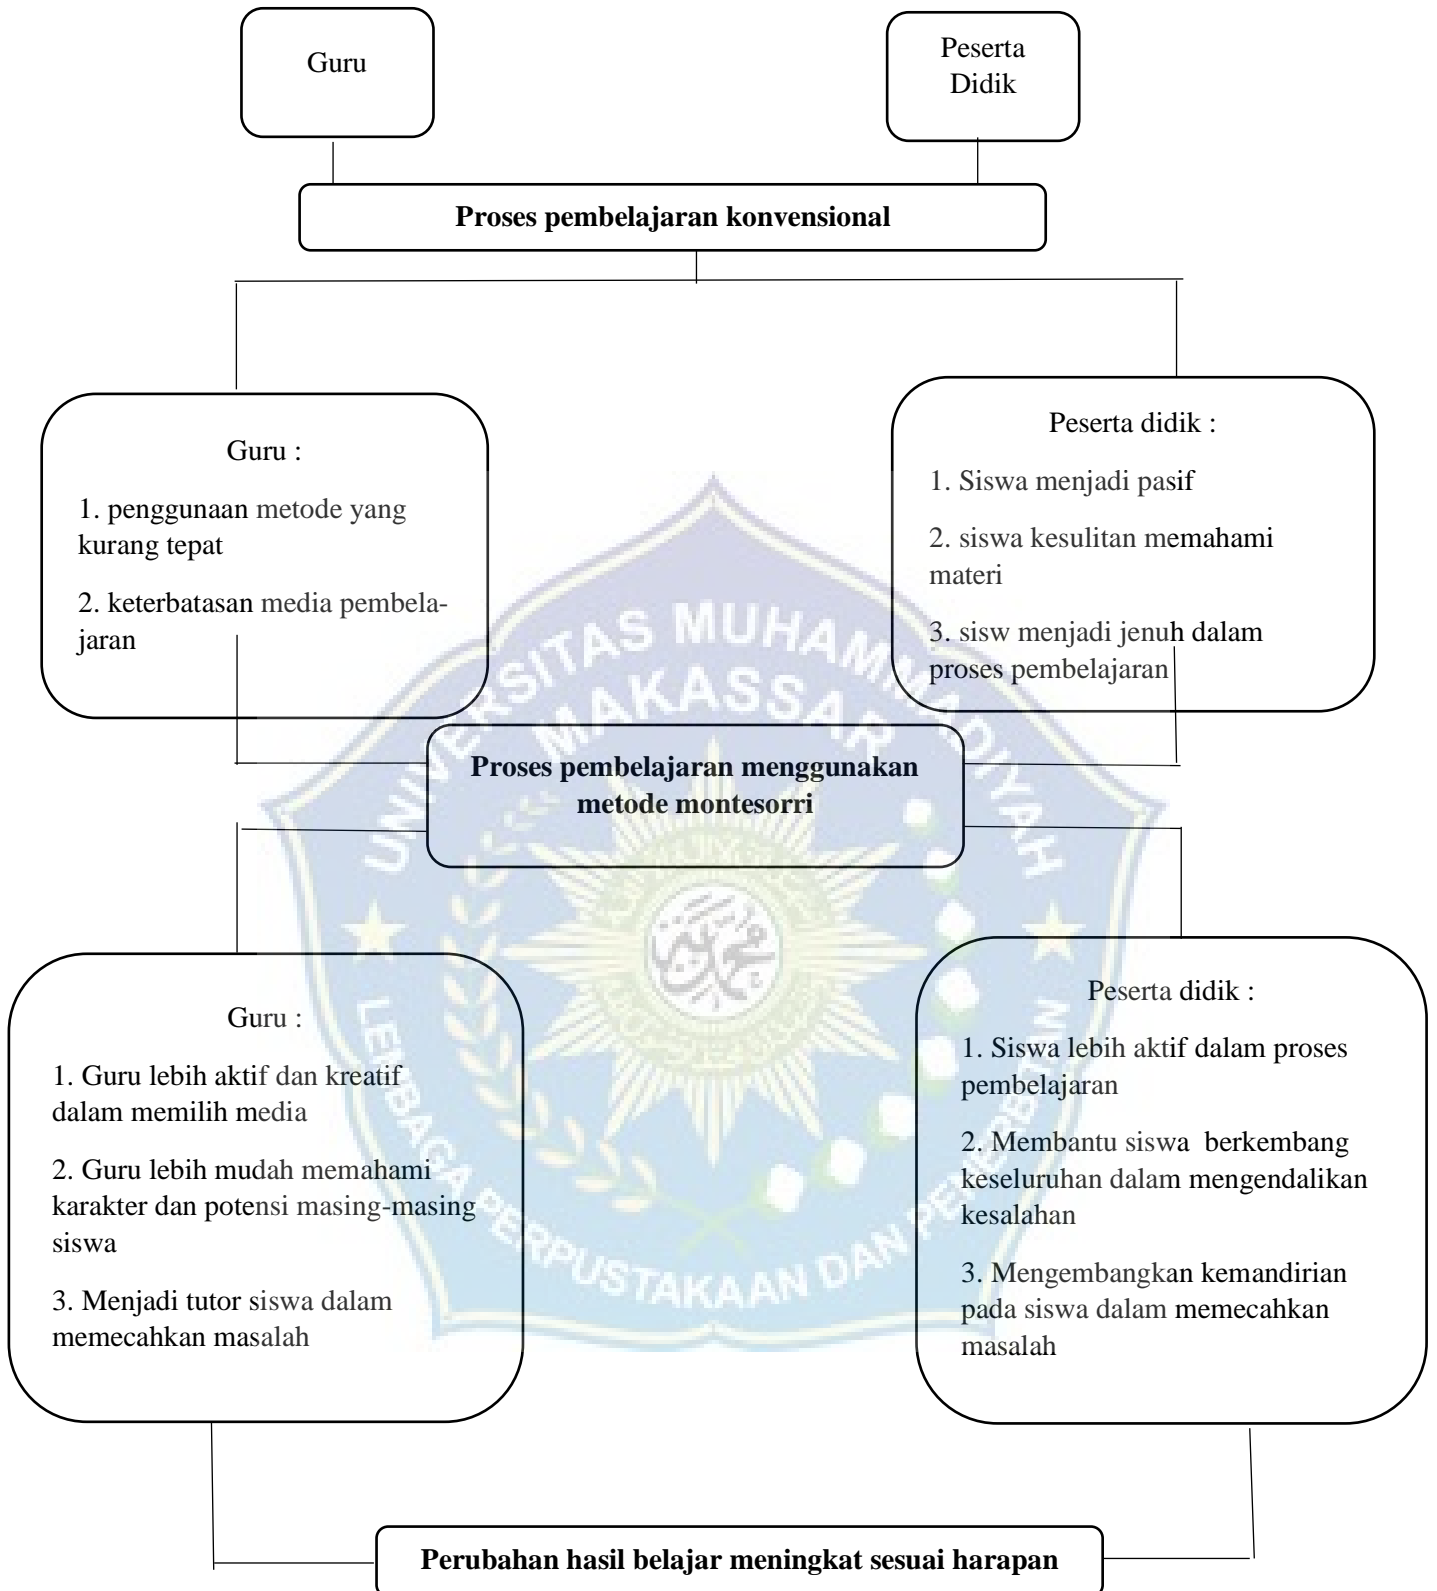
Guru

Peserta Didik

**Proses pembelajaran konvensional**

Guru :

1. penggunaan metode yang kurang tepat

2. keterbatasan media pembelajaran

Peserta didik :

1. Siswa menjadi pasif

2. siswa kesulitan memahami materi

3. sisw menjadi jenuh dalam proses pembelajaran

UNIVERSITAS MUHAMMADIYAH MAKASSAR

**Proses pembelajaran menggunakan metode montesorri**

Guru :

1. Guru lebih aktif dan kreatif dalam memilih media

2. Guru lebih mudah memahami karakter dan potensi masing-masing siswa

3. Menjadi tutor siswa dalam memecahkan masalah

Peserta didik :

1. Siswa lebih aktif dalam proses pembelajaran

2. Membantu siswa berkembang keseluruhan dalam mengendalikan kesalahan

3. Mengembangkan kemandirian pada siswa dalam memecahkan masalah

LEMBAGA PERPUSTAKAAN DAN PENERBITAN

**Perubahan hasil belajar meningkat sesuai harapan**